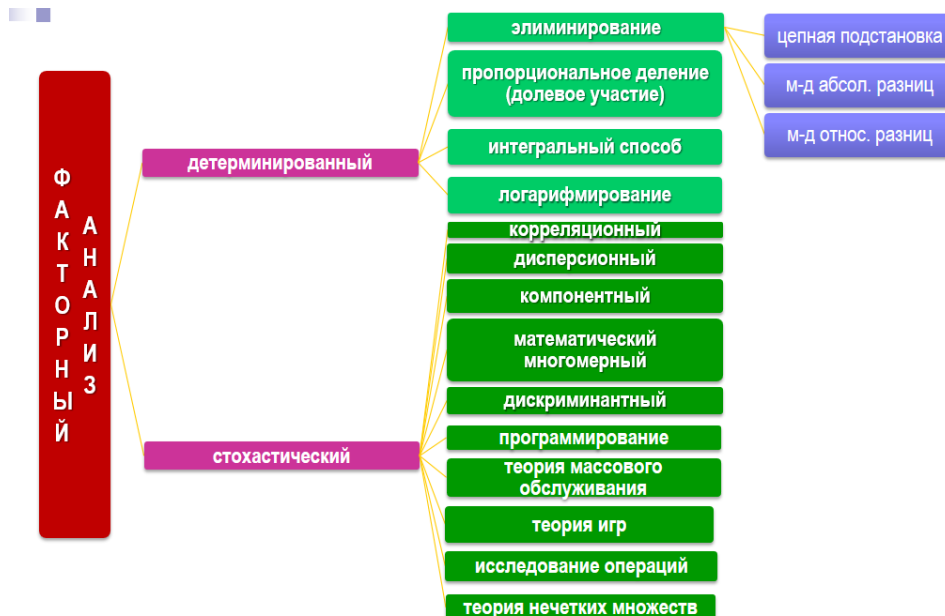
ФАКТОРНЫЙ АНАЛИЗ

детерминированный

элиминирование

цепная подстановка

м-д абсол. разниц

м-д относ. разниц

пропорциональное деление (долевое участие)

интегральный способ

логарифмирование

стохастический

корреляционный

дисперсионный

компонентный

математический многомерный

дискриминантный

программирование

теория массового обслуживания

теория игр

исследование операций

теория нечетких множеств